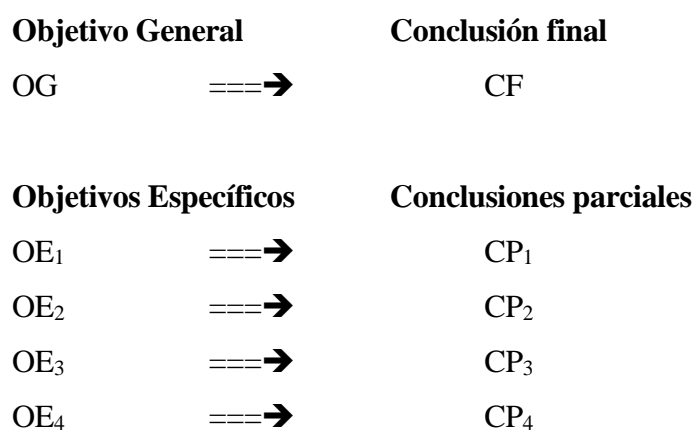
| Objetivo General | | Conclusión final |
|---|---|---|
| OG | ===➔ | CF |

| Objetivos Específicos | | Conclusiones parciales |
|---|---|---|
| $OE_1$ | ===➔ | $CP_1$ |
| $OE_2$ | ===➔ | $CP_2$ |
| $OE_3$ | ===➔ | $CP_3$ |
| $OE_4$ | ===➔ | $CP_4$ |